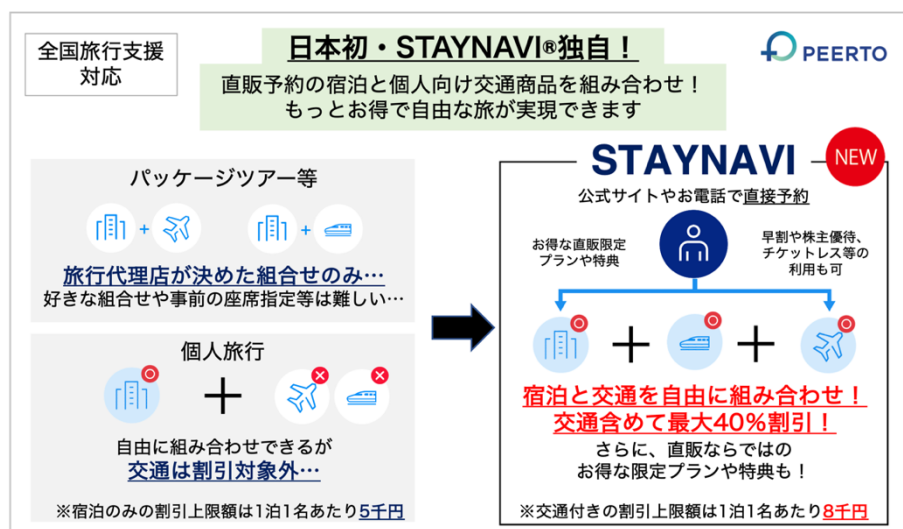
全国旅行支援
対応

日本初・STAYNAVI®独自！

直販予約の宿泊と個人向け交通商品を組み合わせ！
もっとお得で自由な旅が実現できます

PEERTO

パッケージツアー等

+ +

旅行代理店が決めた組合せのみ…
好きな組合せや事前の座席指定等は難しい…

個人旅行

自由に組み合わせできるが
交通は割引対象外…

※宿泊のみの割引上限額は1泊1名あたり5千円

STAYNAVI

NEW

公式サイトやお電話で直接予約

お得な直販限定
プランや特典

早割や株主優待、
チケットレス等の
利用も可

宿泊と交通を自由に組み合わせ！
交通含めて最大40%割引！

さらに、直販ならではの
お得な限定プランや特典も！

※交通付きの割引上限額は1泊1名あたり8千円